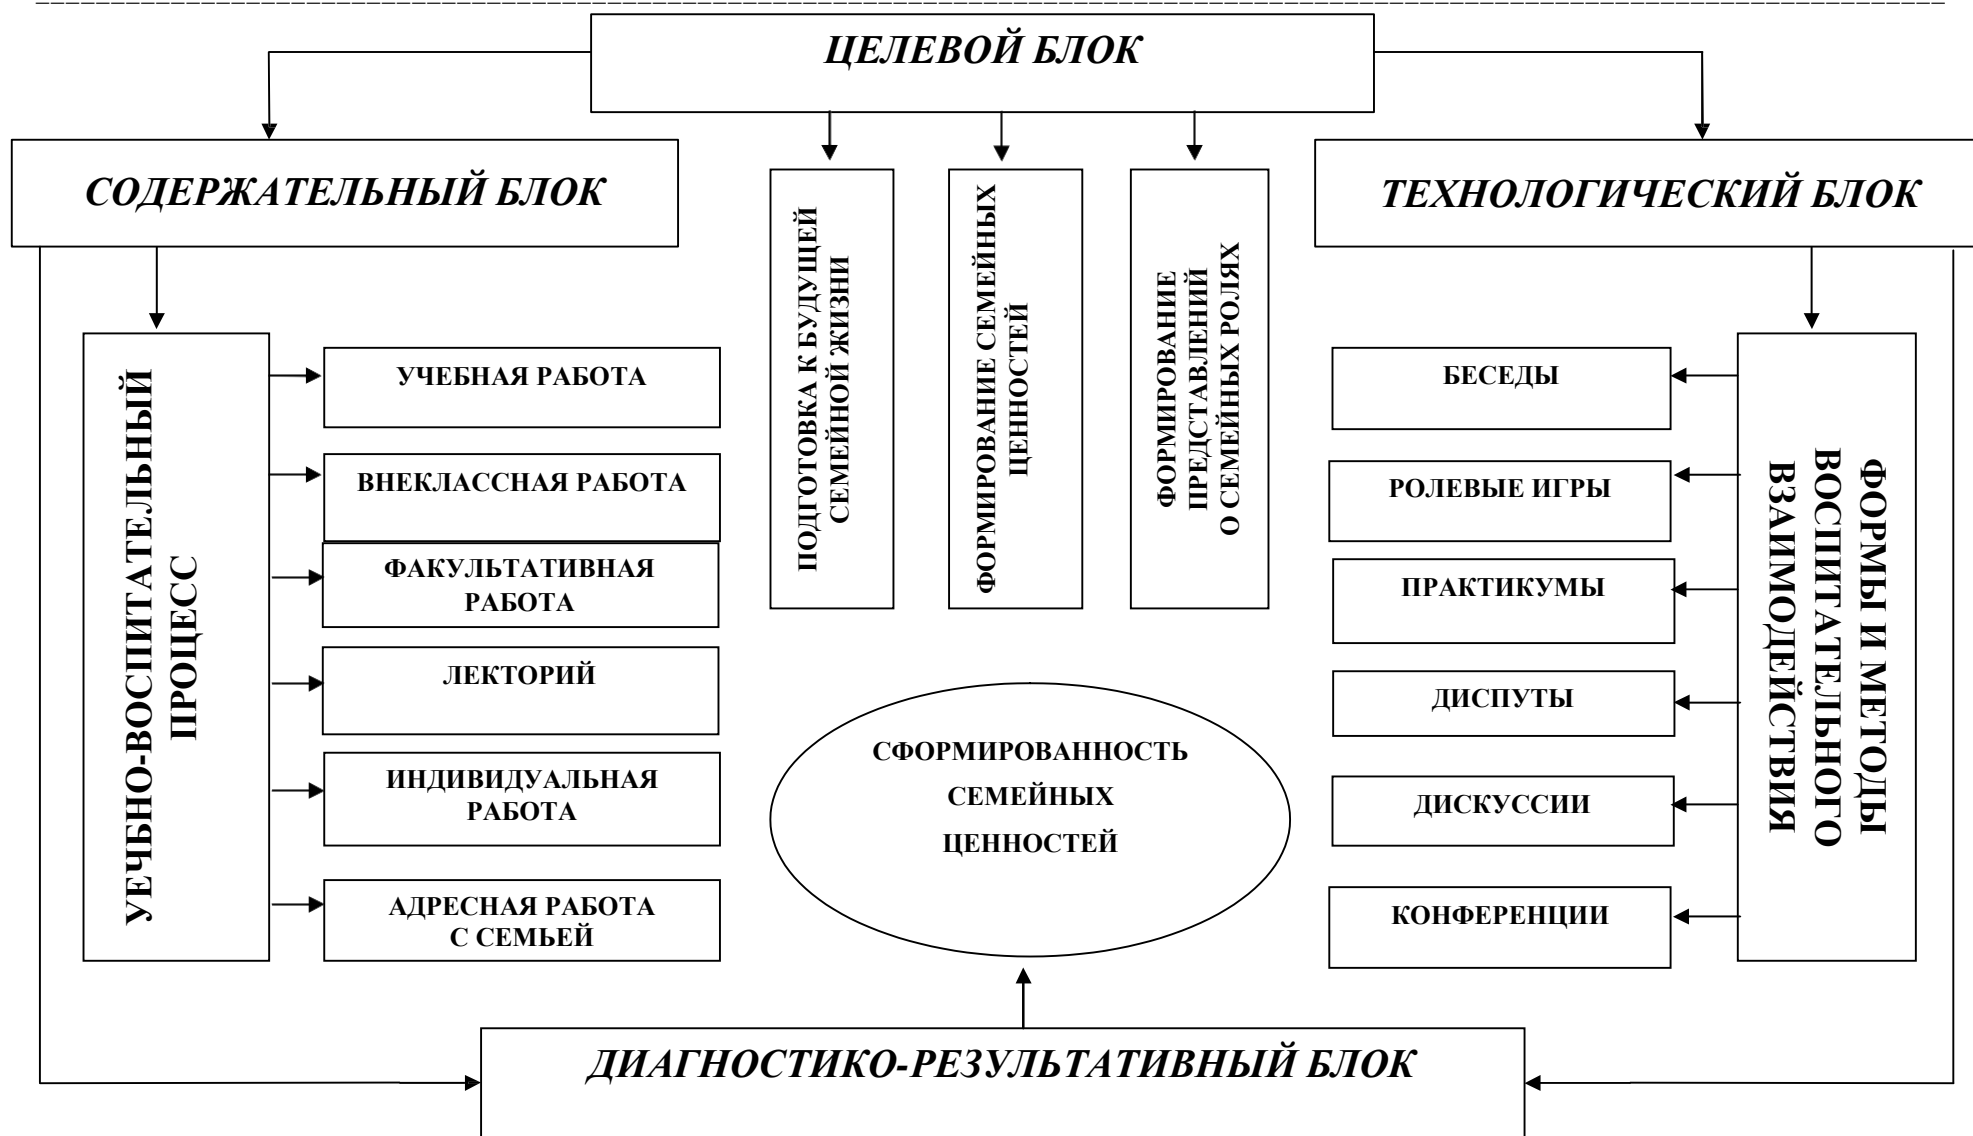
ЦЕЛЕВОЙ БЛОК

СОДЕРЖАТЕЛЬНЫЙ БЛОК

ПОДГОТОВКА К БУДУЩЕЙ СЕМЕЙНОЙ ЖИЗНИ

ФОРМИРОВАНИЕ СЕМЕЙНЫХ ЦЕННОСТЕЙ

ФОРМИРОВАНИЕ ПРЕДСТАВЛЕНИЙ О СЕМЕЙНЫХ РОЛЯХ

ТЕХНОЛОГИЧЕСКИЙ БЛОК

УЕЧБНО-ВОСПИТАТЕЛЬНЫЙ ПРОЦЕСС

УЧЕБНАЯ РАБОТА

ВНЕКЛАССНАЯ РАБОТА

ФАКУЛЬТАТИВНАЯ РАБОТА

ЛЕКТОРИЙ

ИНДИВИДУАЛЬНАЯ РАБОТА

АДРЕСНАЯ РАБОТА С СЕМЬЕЙ

СФОРМИРОВАННОСТЬ СЕМЕЙНЫХ ЦЕННОСТЕЙ

БЕСЕДЫ

РОЛЕВЫЕ ИГРЫ

ПРАКТИКУМЫ

ДИСПУТЫ

ДИСКУССИИ

КОНФЕРЕНЦИИ

ФОРМЫ И МЕТОДЫ ВОСПИТАТЕЛЬНОГО ВЗАИМОДЕЙСТВИЯ

ДИАГНОСТИКО-РЕЗУЛЬТАТИВНЫЙ БЛОК